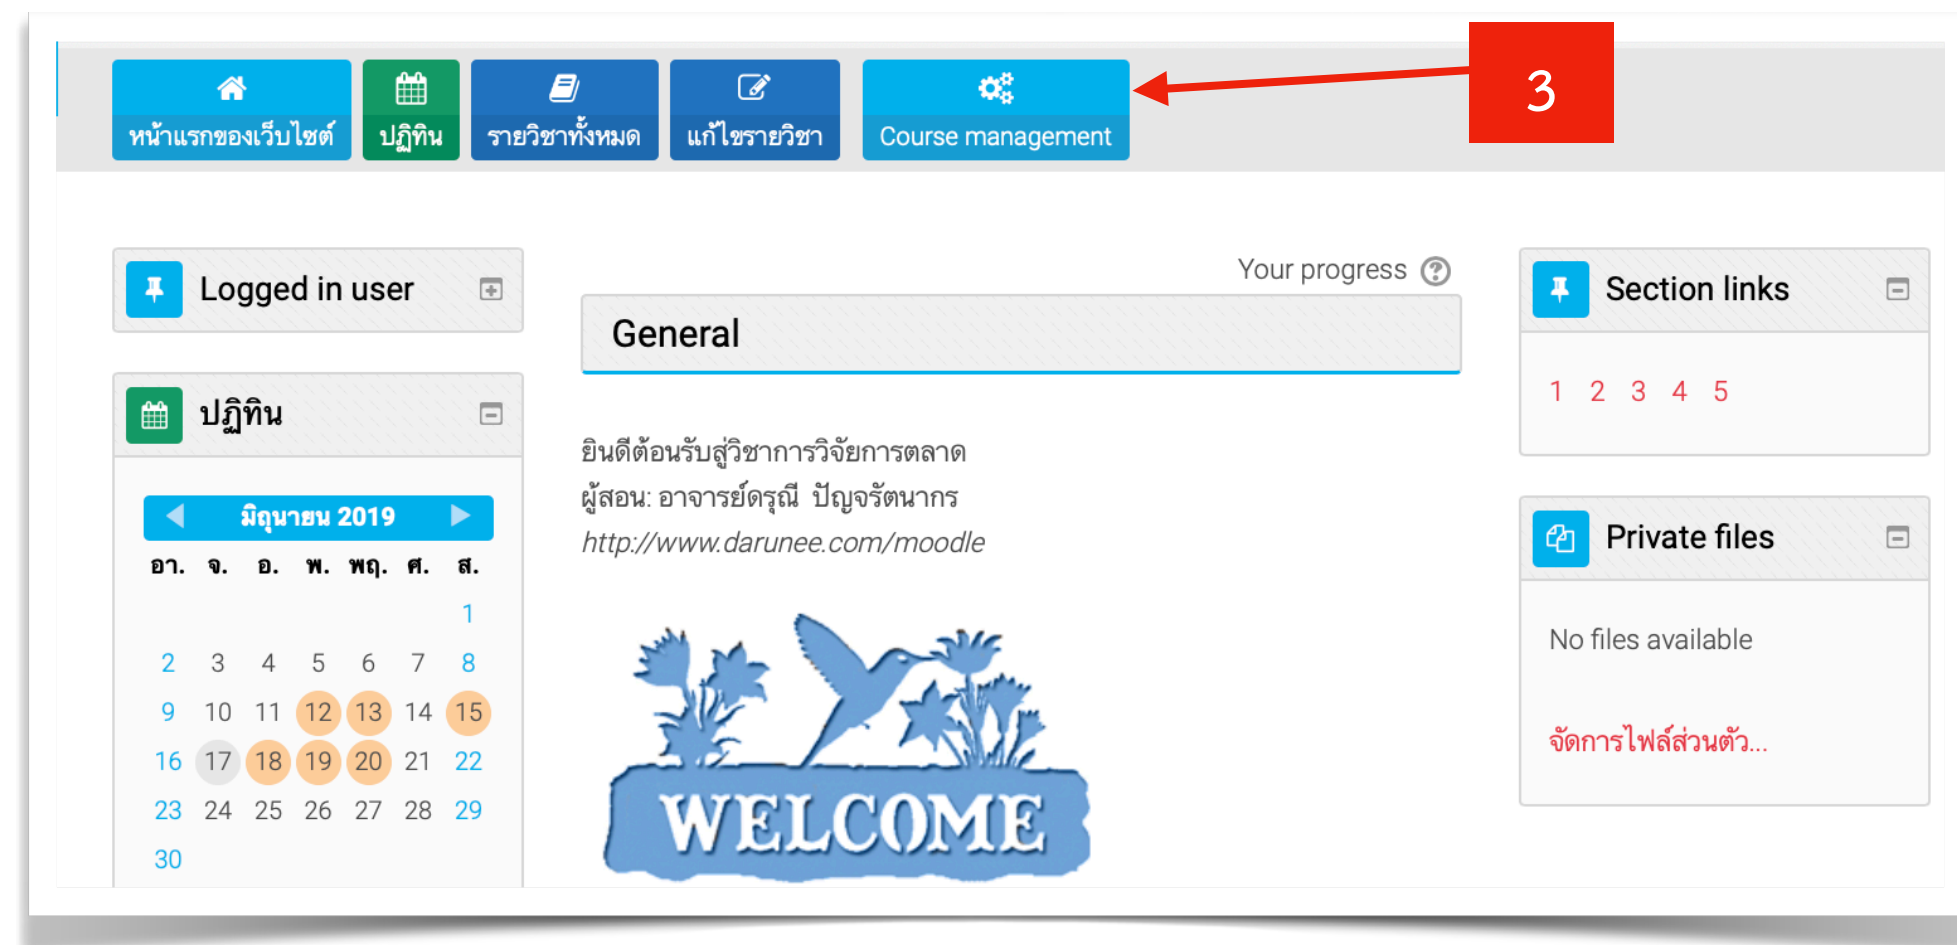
หน้าแรกของเว็บไซต์ ปฏิทิน รายวิชาทั้งหมด แก้ไขรายวิชา Course management

3

Logged in user

ปฏิทิน

มิถุนายน 2019

| อา. | จ. | อ. | พ. | พฤ. | ศ. | ส. |
|---|---|---|---|---|---|---|
| | | | | | | 1 |
| 2 | 3 | 4 | 5 | 6 | 7 | 8 |
| 9 | 10 | 11 | 12 | 13 | 14 | 15 |
| 16 | 17 | 18 | 19 | 20 | 21 | 22 |
| 23 | 24 | 25 | 26 | 27 | 28 | 29 |
| 30 | | | | | | |

Your progress

General

ยินดีต้อนรับสู่วิชาการวิจัยการตลาด
ผู้สอน: อาจารย์ดรุณี ปัญจรัตนากร
http://www.darunee.com/moodle

WELCOME

Section links

1 2 3 4 5

Private files

No files available

จัดการไฟล์ส่วนตัว...